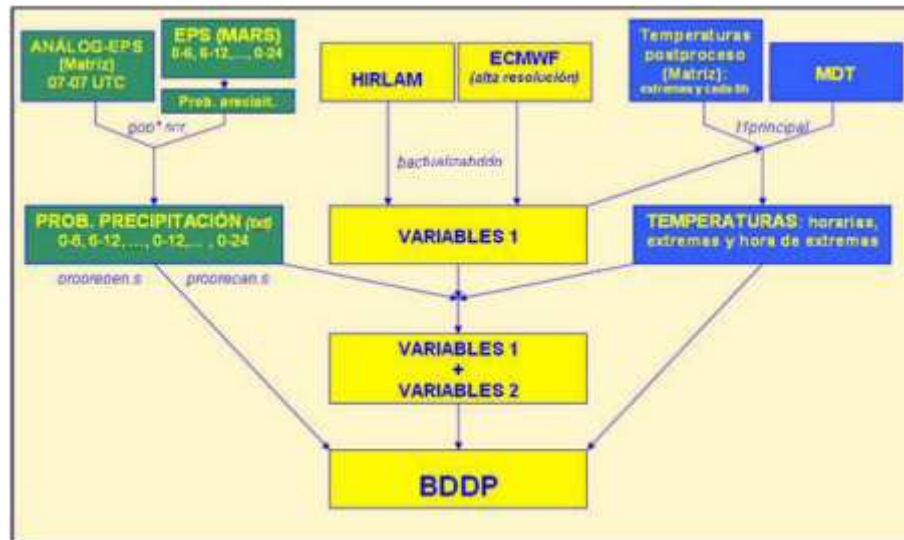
ANÁLOG-EPS (Matriz) 07-07 UTC

EPS (MARS) 0-6, 6-12,..., 0-24

Prob. apreciat.

pop* scr

HIRLAM

ECMWF (alta resolución)

bactualizahddb

Temperaturas postproceso (Matriz): extremas y cada 6h

MDT

11principal

PROB. PRECIPITACIÓN (txt) 0-6, 6-12, ..., 0-12,... , 0-24

VARIABLES 1

TEMPERATURAS: horarias, extremas y hora de extremas

procrecen.s

procrecan.s

VARIABLES 1 + VARIABLES 2

BDDP